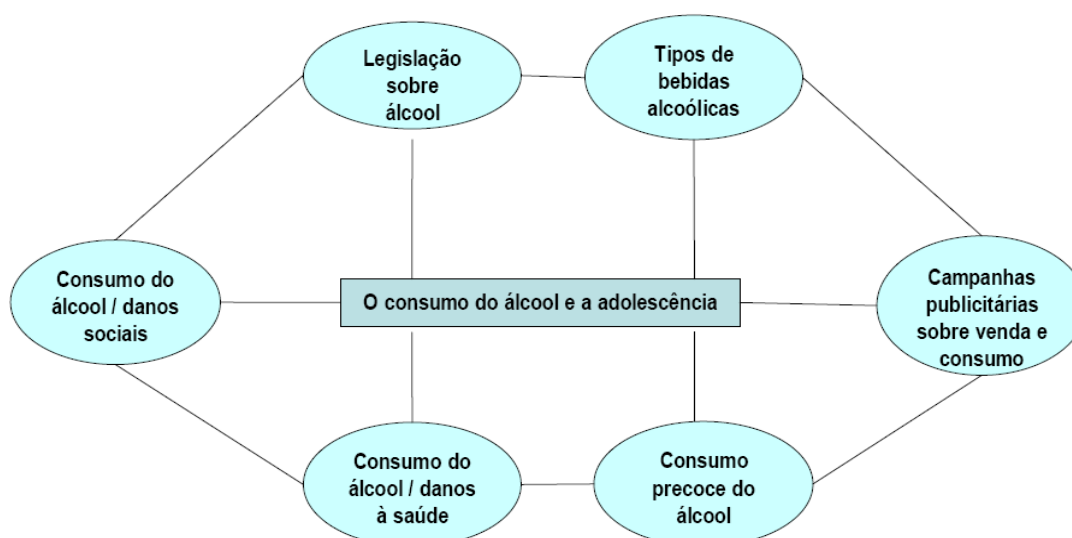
Legislação sobre álcool

Tipos de bebidas alcoólicas

Consumo do álcool / danos sociais

O consumo do álcool e a adolescência

Campanhas publicitárias sobre venda e consumo

Consumo do álcool / danos à saúde

Consumo precoce do álcool